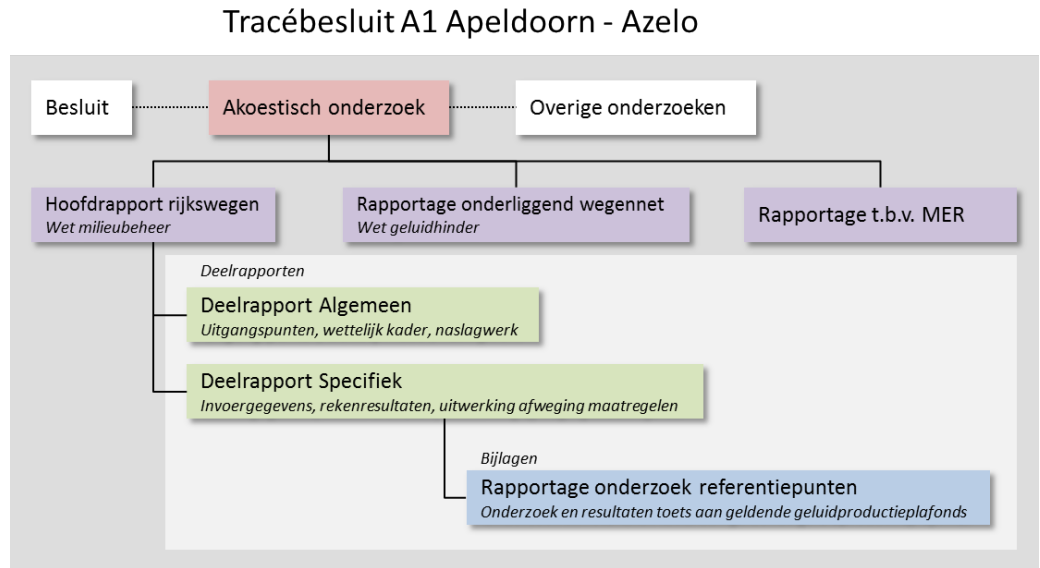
Tracébesluit A1 Apeldoorn - Azelo

Besluit

Akoestisch onderzoek

Overige onderzoeken

Hoofdrapport rijkswegen
*Wet milieubeheer*

Rapportage onderliggend wegennet
*Wet geluidhinder*

Rapportage t.b.v. MER

*Deelrapporten*

Deelrapport Algemeen
*Uitgangspunten, wettelijk kader, naslagwerk*

Deelrapport Specifiek
*Invoergegevens, rekenresultaten, uitwerking afweging maatregelen*

*Bijlagen*

Rapportage onderzoek referentiepunten
*Onderzoek en resultaten toets aan geldende geluidproductieplafonds*